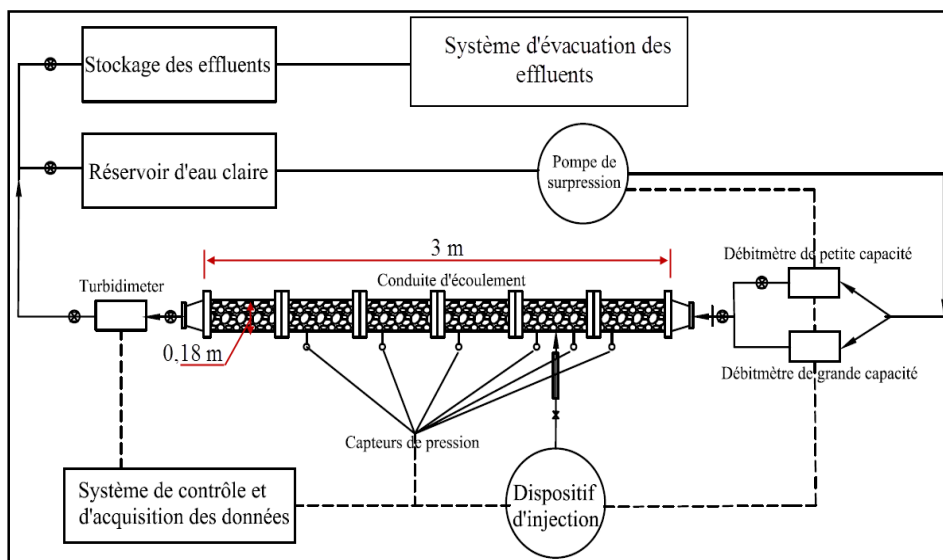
Stockage des effluents

Système d'évacuation des effluents

Réservoir d'eau claire

Pompe de surpression

3 m

Conduite d'écoulement

Turbidimeter

Débitmètre de petite capacité

0,18 m

Débitmètre de grande capacité

Capteurs de pression

Système de contrôle et d'acquisition des données

Dispositif d'injection